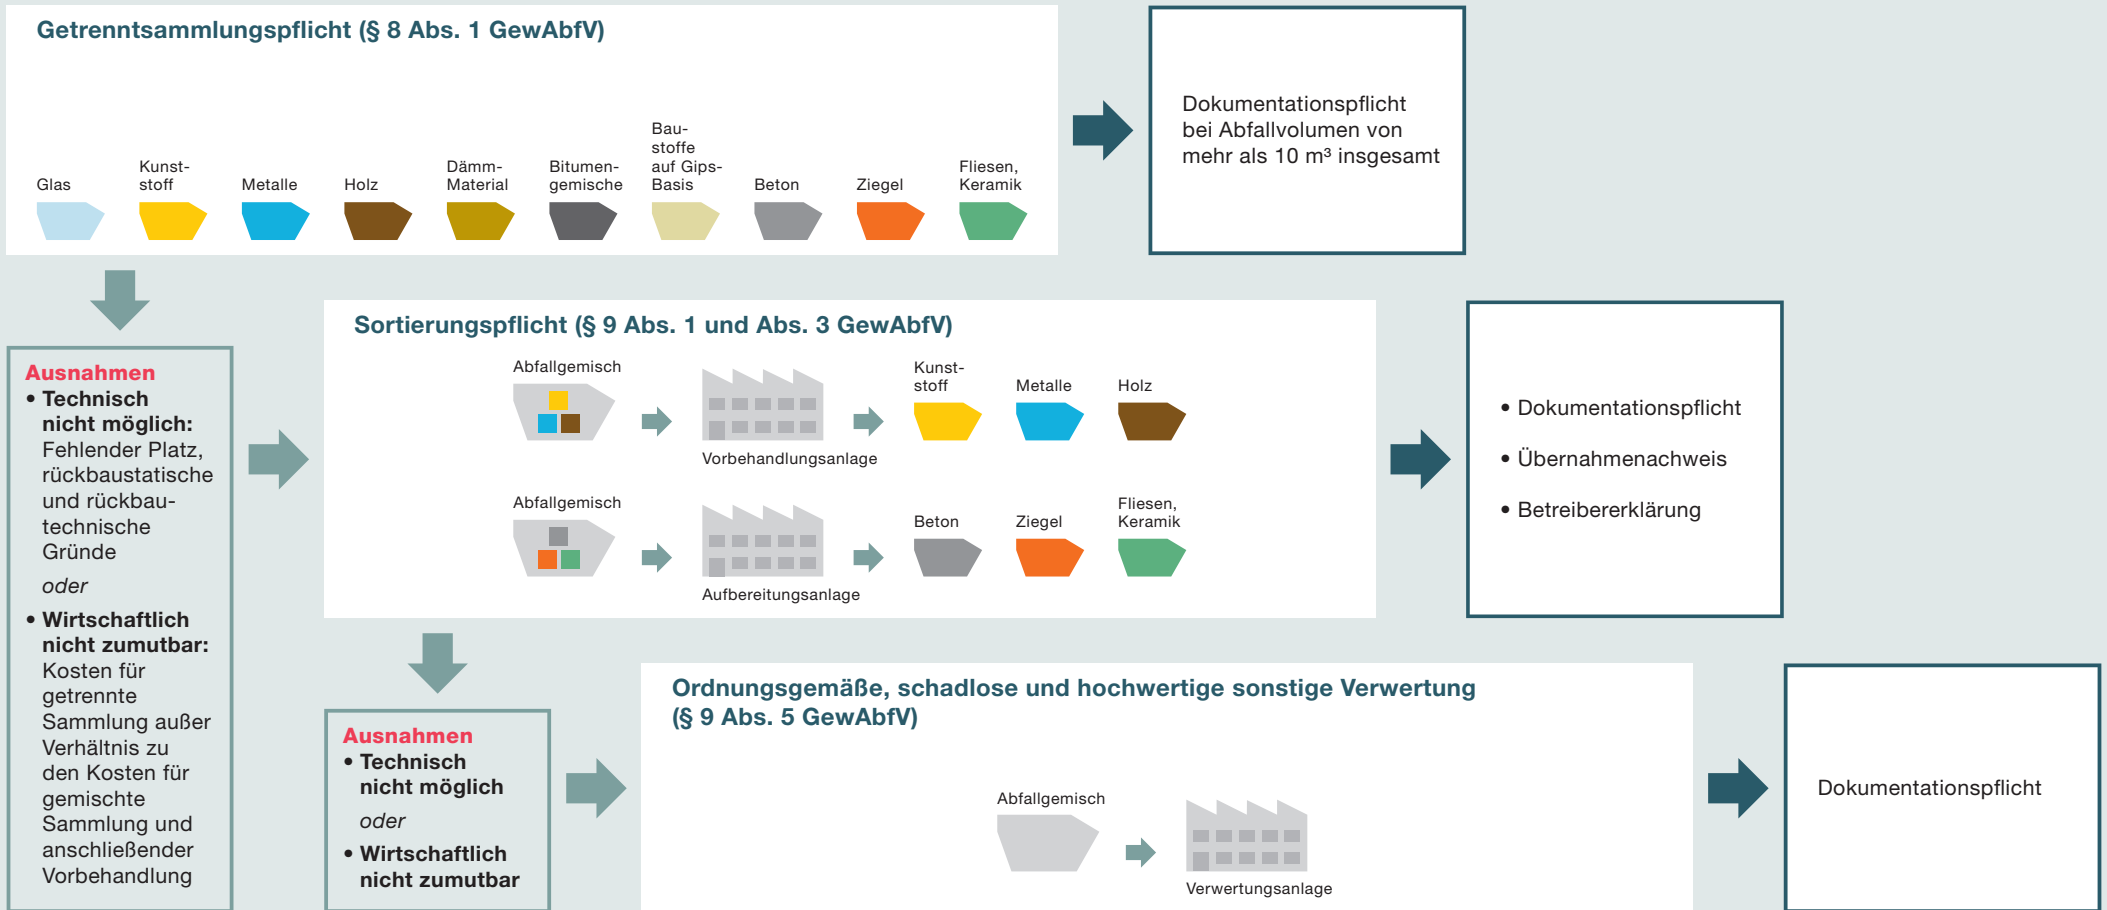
Getrenntsammlungspflicht (§ 8 Abs. 1 GewAbfV)

Glas
Kunststoff
Metalle
Holz
Dämm-Material
Bitumengemische
Baustoffe auf Gips-Basis
Beton
Ziegel
Fliesen, Keramik

Dokumentationspflicht bei Abfallvolumen von mehr als 10 m³ insgesamt

Ausnahmen
• Technisch nicht möglich: Fehlender Platz, rückbaustatische und rückbautechnische Gründe
oder
• Wirtschaftlich nicht zumutbar: Kosten für getrennte Sammlung außer Verhältnis zu den Kosten für gemischte Sammlung und anschließender Vorbehandlung

Sortierungspflicht (§ 9 Abs. 1 und Abs. 3 GewAbfV)

Abfallgemisch
Vorbehandlungsanlage
Kunststoff
Metalle
Holz

Abfallgemisch
Aufbereitungsanlage
Beton
Ziegel
Fliesen, Keramik

• Dokumentationspflicht
• Übernahmenachweis
• Betreibererklärung

Ausnahmen
• Technisch nicht möglich
oder
• Wirtschaftlich nicht zumutbar

Ordnungsgemäße, schadlose und hochwertige sonstige Verwertung (§ 9 Abs. 5 GewAbfV)

Abfallgemisch
Verwertungsanlage

Dokumentationspflicht